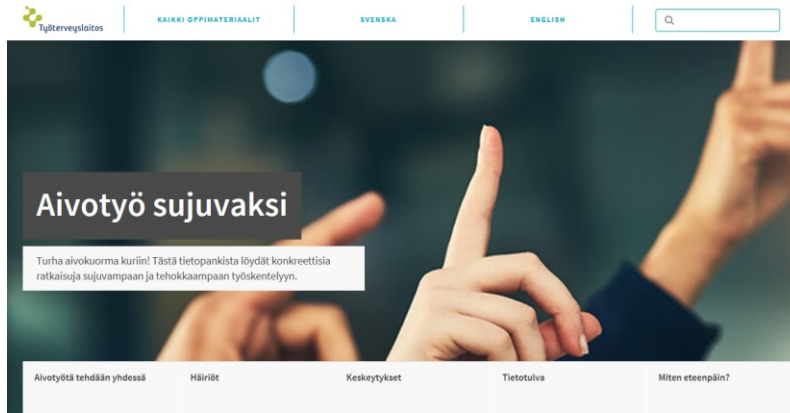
Työterveyslaitos

KAIKKI OPPIMATERIAALIT

SVENSKA

ENGLISH

Aivotyö sujuvaksi

Turha aivokuorma kuriin! Tästä tietopankista löydät konkreettisia ratkaisuja sujuvampaan ja tehokkaampaan työskentelyyn.

Aivotyötä tehdään yhdessä

Häiriöt

Keskeytykset

Tietotulva

Miten eteenpäin?